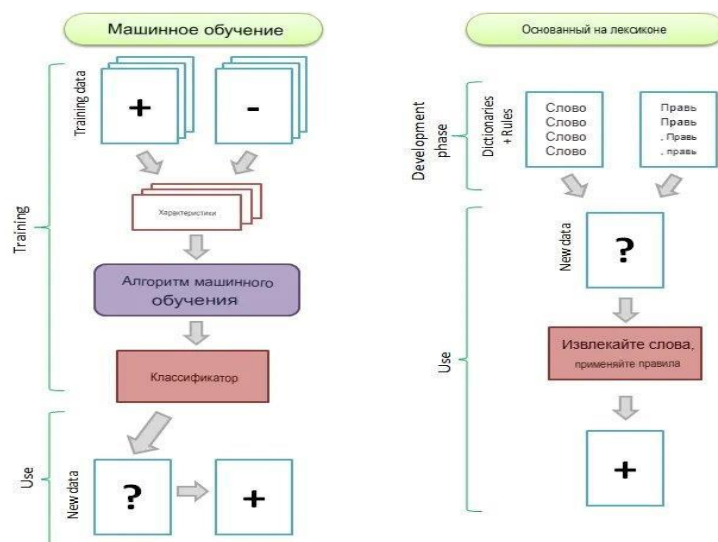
Машинное обучение

Training

Training data

+

-

Характеристики

Алгоритм машинного обучения

Классификатор

Use

New data

?

+

Основанный на лексиконе

Development phase

Dictionaries + Rules

Слово
Слово
Слово
Слово

Правь
Правь
. Правь
. правь

Use

New data

?

Извлекайте слова, применяйте правила

+